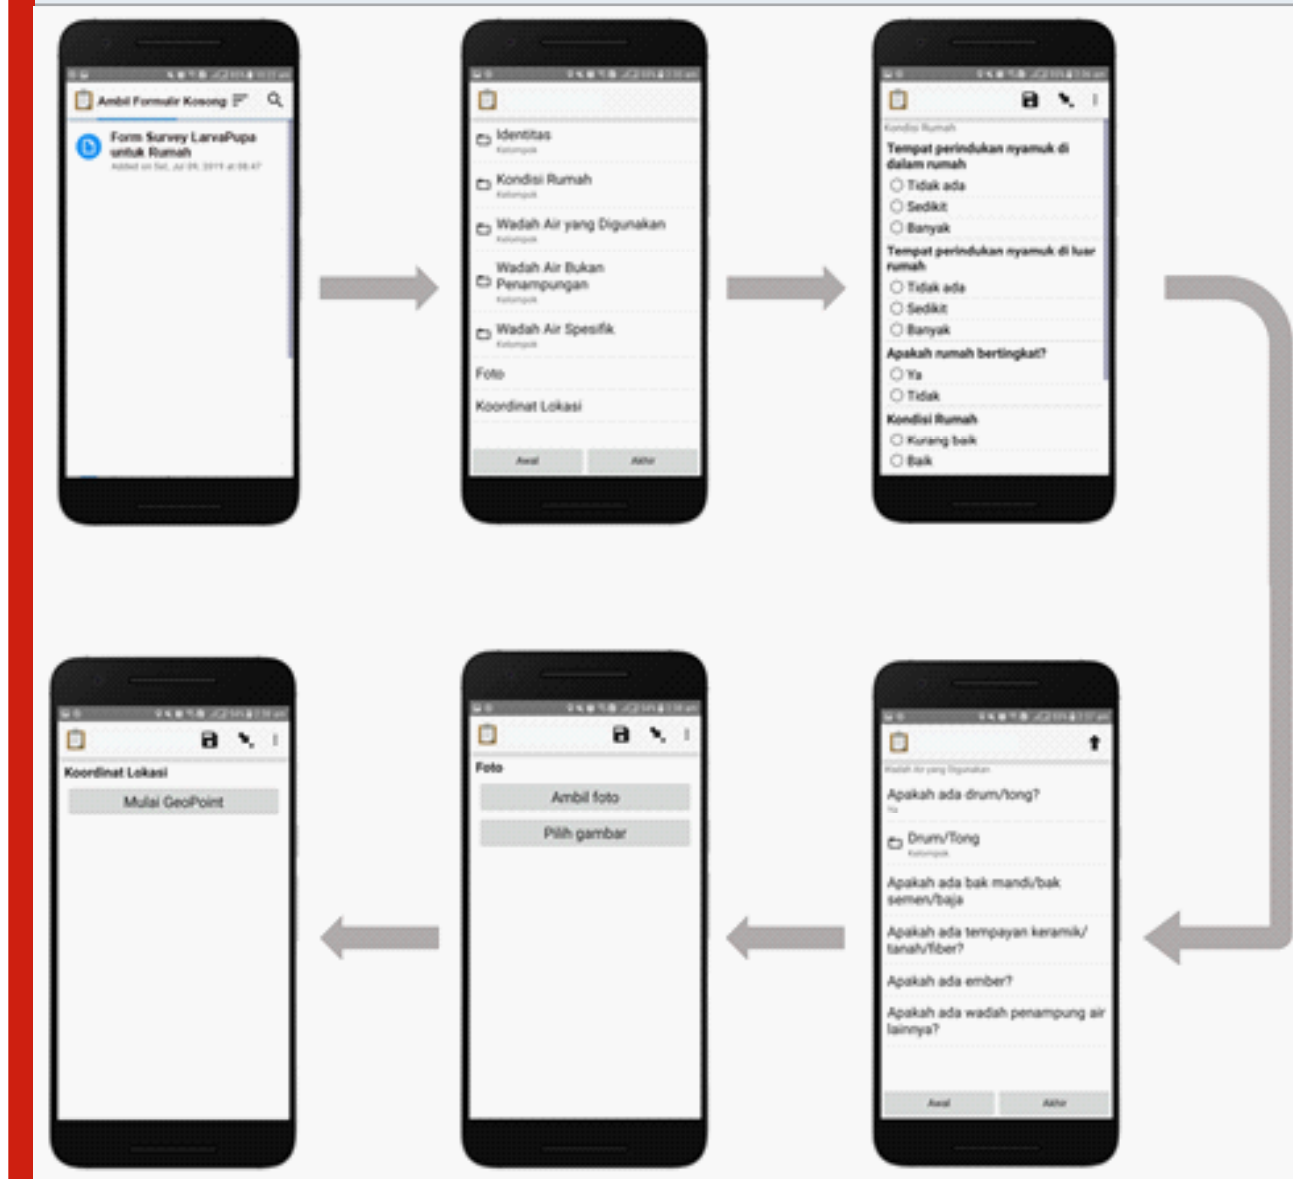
Ambil Formulir Kosong

Form Survey LarvaPupa untuk Rumah
Added on Sat, Jul 06, 2019 at 08:47

Identitas
Kelompok
Kondisi Rumah
Kelompok
Wadah Air yang Digunakan
Kelompok
Wadah Air Bukan Penampungan
Kelompok
Wadah Air Spesifik
Kelompok
Foto
Koordinat Lokasi
Awal
Akhir

Kondisi Rumah
Tempat perindukan nyamuk di dalam rumah
Tidak ada
Sedikit
Banyak
Tempat perindukan nyamuk di luar rumah
Tidak ada
Sedikit
Banyak
Apakah rumah bertingkat?
Ya
Tidak
Kondisi Rumah
Kurang baik
Baik

Wadah Air yang Digunakan
Apakah ada drum/tong?
Ya
Drum/Tong
Kelompok
Apakah ada bak mandi/bak semen/baja
Apakah ada tempayan keramik/tanah/fiber?
Apakah ada ember?
Apakah ada wadah penampung air lainnya?
Awal
Akhir

Foto
Ambil foto
Pilih gambar

Koordinat Lokasi
Mulai GeoPoint